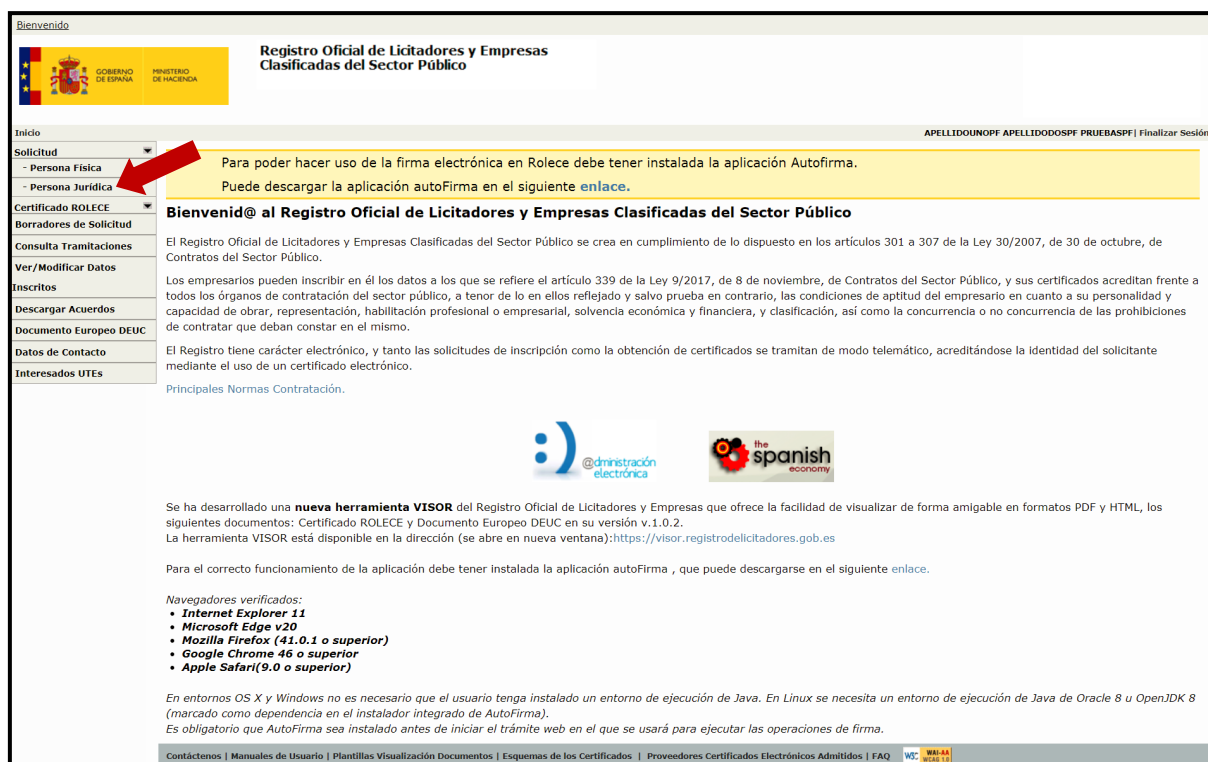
Bienvenido

GOBIERNO DE ESPAÑA MINISTERIO DE HACIENDA

Registro Oficial de Licitadores y Empresas Clasificadas del Sector Público

Inicio

APELLIDOUNOPF APELLIDODOSPF PRUEBASPF| Finalizar Sesión

Solicitud
- Persona Física
- Persona Jurídica
Certificado ROLECE
Borradores de Solicitud
Consulta Tramitaciones
Ver/Modificar Datos Inscritos
Descargar Acuerdos
Documento Europeo DEUC
Datos de Contacto
Interesados UTEs

Para poder hacer uso de la firma electrónica en Rolece debe tener instalada la aplicación Autofirma.

Puede descargar la aplicación autoFirma en el siguiente enlace.

Bienvenid@ al Registro Oficial de Licitadores y Empresas Clasificadas del Sector Público

El Registro Oficial de Licitadores y Empresas Clasificadas del Sector Público se crea en cumplimiento de lo dispuesto en los artículos 301 a 307 de la Ley 30/2007, de 30 de octubre, de Contratos del Sector Público.

Los empresarios pueden inscribir en él los datos a los que se refiere el artículo 339 de la Ley 9/2017, de 8 de noviembre, de Contratos del Sector Público, y sus certificados acreditan frente a todos los órganos de contratación del sector público, a tenor de lo en ellos reflejado y salvo prueba en contrario, las condiciones de aptitud del empresario en cuanto a su personalidad y capacidad de obrar, representación, habilitación profesional o empresarial, solvencia económica y financiera, y clasificación, así como la concurrencia o no concurrencia de las prohibiciones de contratar que deban constar en el mismo.

El Registro tiene carácter electrónico, y tanto las solicitudes de inscripción como la obtención de certificados se tramitan de modo telemático, acreditándose la identidad del solicitante mediante el uso de un certificado electrónico.

Principales Normas Contratación.

@dministración electrónica

the spanish economy

Se ha desarrollado una nueva herramienta VISOR del Registro Oficial de Licitadores y Empresas que ofrece la facilidad de visualizar de forma amigable en formatos PDF y HTML, los siguientes documentos: Certificado ROLECE y Documento Europeo DEUC en su versión v.1.0.2.
La herramienta VISOR está disponible en la dirección (se abre en nueva ventana):https://visor.registrodelicitadores.gob.es

Para el correcto funcionamiento de la aplicación debe tener instalada la aplicación autoFirma , que puede descargarse en el siguiente enlace.

Navegadores verificados:
• Internet Explorer 11
• Microsoft Edge v20
• Mozilla Firefox (41.0.1 o superior)
• Google Chrome 46 o superior
• Apple Safari(9.0 o superior)

En entornos OS X y Windows no es necesario que el usuario tenga instalado un entorno de ejecución de Java. En Linux se necesita un entorno de ejecución de Java de Oracle 8 u OpenJDK 8 (marcado como dependencia en el instalador integrado de AutoFirma).
Es obligatorio que AutoFirma sea instalado antes de iniciar el trámite web en el que se usará para ejecutar las operaciones de firma.

Contáctenos | Manuales de Usuario | Plantillas Visualización Documentos | Esquemas de los Certificados | Proveedores Certificados Electrónicos Admitidos | FAQ W3C WAI-AA WCAG 1.0